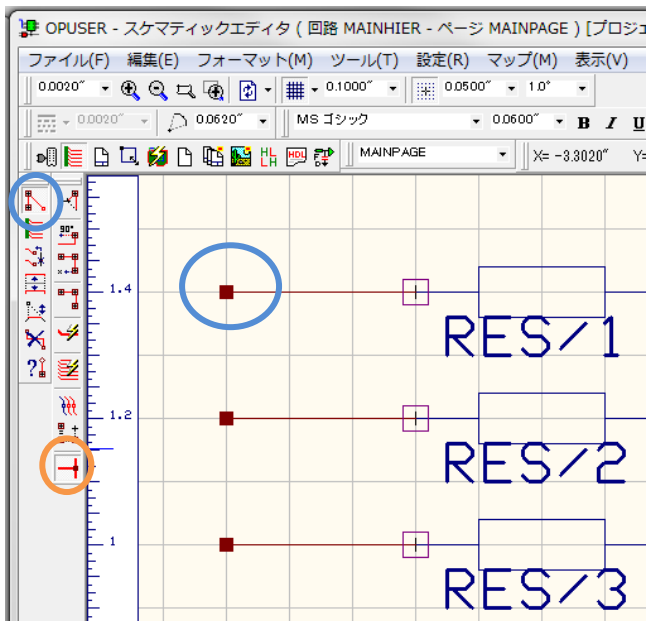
OPUSER - スケマティックエディタ ( 回路 MAINHIER - ページ MAINPAGE ) [プロジェ

ファイル(F) 編集(E) フォーマット(M) ツール(T) 設定(R) マップ(M) 表示(V)

0.0020″ 0.1000″ 0.0500″ 1.0°

0.0020″ 0.0620″ MS ゴシック 0.0600″ B I U

MAINPAGE X= -3.3020″ Y=

1.4

1.2

1

RES/1

RES/2

RES/3